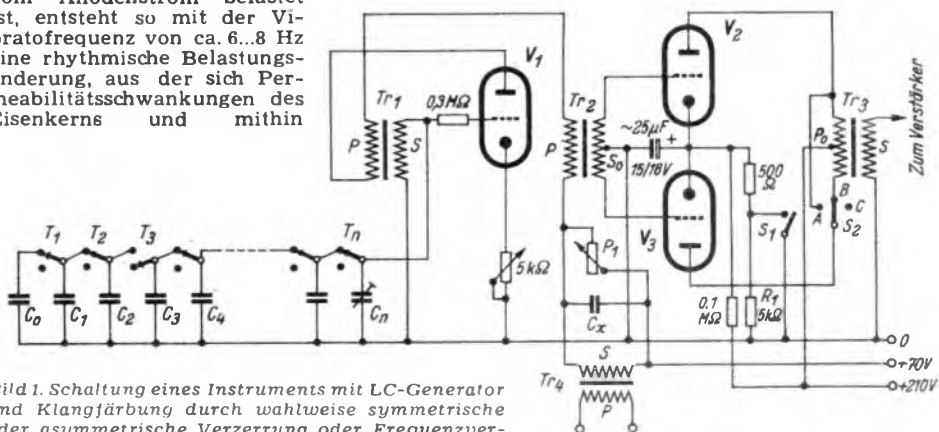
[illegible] Anodenstrom belastet ist, entsteht so mit der Vibratofrequenz von ca. 6...8 Hz eine rhythmische Belastungsänderung, aus der sich Permeabilitätsschwankungen des Eisenkerns und mithin

$V_1$
$V_2$
$Tr_1$
$0{,}3\,M\Omega$
P
S
$Tr_2$
$\sim 25\,\mu F$
+
$S_0$
$15/18V$
P
$500\,\Omega$
$Tr_3$
$P_0$
S
Zum Verstärker
B
A
C
$S_2$
$S_1$
$V_3$
$P_1$
$5k\Omega$
$T_1$
$T_2$
$T_3$
$T_n$
$C_0$
$C_1$
$C_2$
$C_3$
$C_4$
$C_n$
$C_x$
0.1 $M\Omega$
$R_1$
$5k\Omega$
0
+70V
+210V
S
$Tr_4$
P

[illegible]ild 1. Schaltung eines Instruments mit LC-Generator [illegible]nd Klangfärbung durch wahlweise symmetrische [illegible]der asymmetrische Verzerrung oder Frequenzver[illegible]